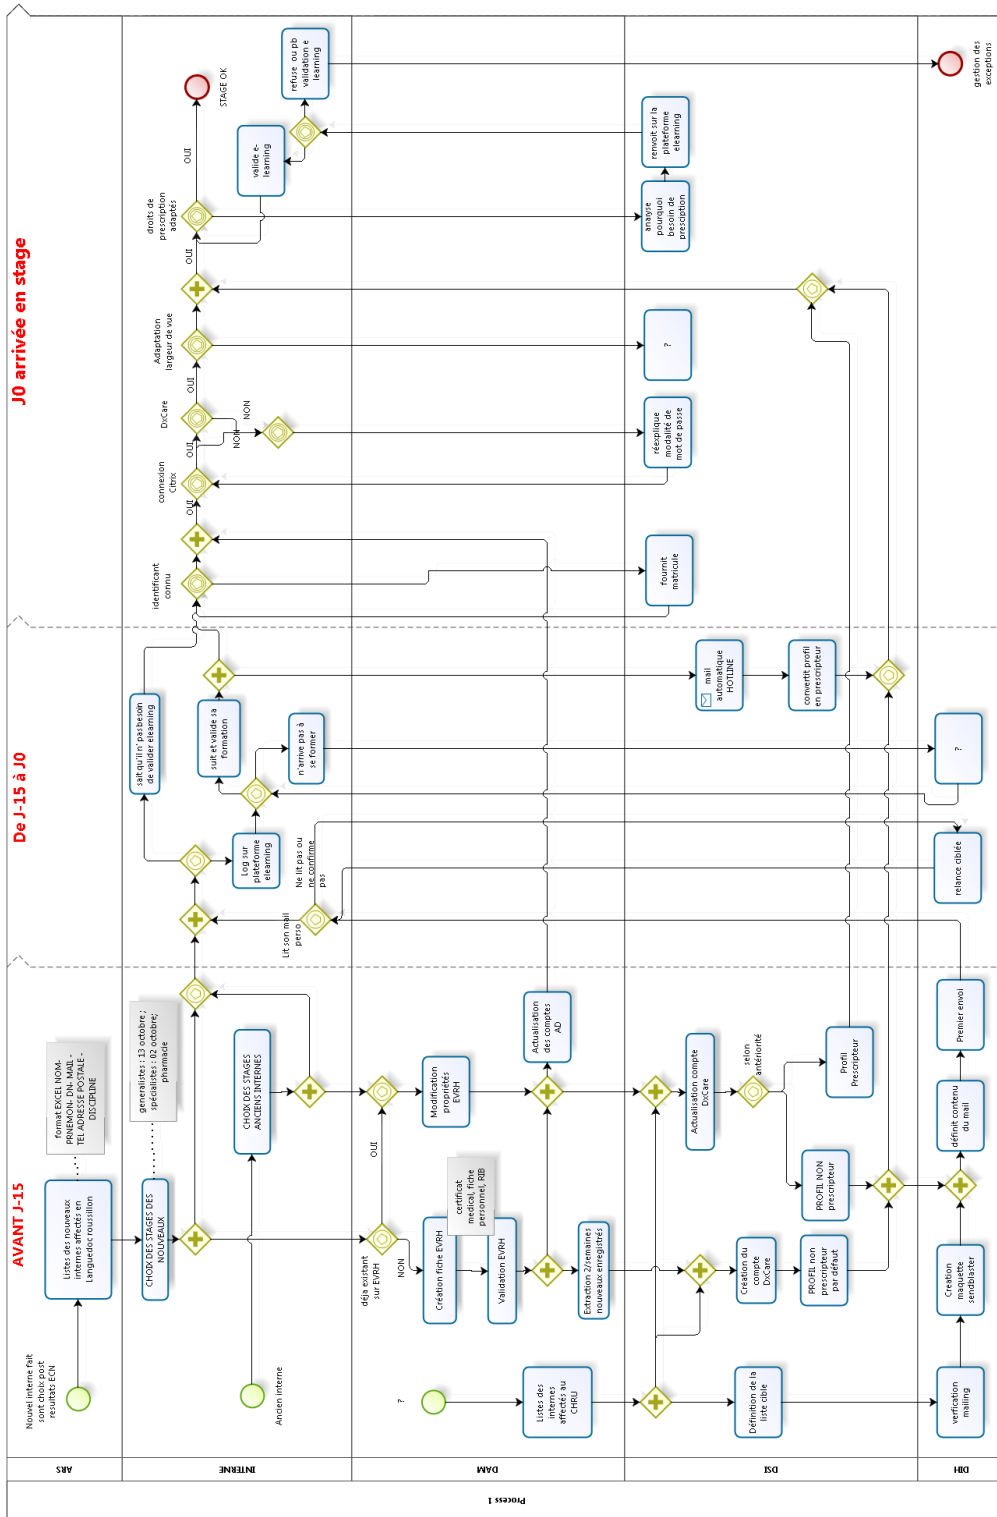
Process 1

ARS

INTERNE

DAM

DSI

DIH

AVANT J-15

De J-15 à J0

J0 arrivée en stage

Nouvel interne fait son choix post resultat ECN

Listes des nouveaux internes affectés en languedoc roussillon

format EXCEL NOM-PRENOM- DN- MAIL -TEL ADRESSE POSTALE - DISCIPLINE

CHOIX DES STAGES DES NOUVEAUX

generalistes : 13 octobre; spécialistes : 02 octobre; pharmacie

Ancien interne

CHOIX DES STAGES ANCIENS INTERNES

?

déja existant sur EVRH

NON

OUI

Création fiche EVRH

certificat medical, fiche personnel, RIB

Validation EVRH

Modification propriétés EVRH

Extraction 2/semaines nouveaux enregistrés

Actualisation des comptes AD

Listes des internes affectés au CHRU

Création du compte DxCare

Définition de la liste cible

Actualisation compte DxCare

selon antériorité

PROFIL NON prescripteur

Profil Prescripteur

PROFIL non prescripteur par défaut

verification mailing

Creation maquette sendblaster

définit contenu du mail

Premier envoi

Lit son mail perso

Ne lit pas ou ne confirme pas

relance ciblée

Log sur plateforme elearning

sait qu'il n'a pas besoin de valider elearning

suit et valide sa formation

n'arrive pas à se former

?

mail automatique HOTLINE

convertit profil en prescripteur

identifiant connu

OUI

fournit matricule

connexion Citrix

OUI

DxCare

NON

NON

réexplique modalité de mot de passe

OUI

Adaptation largeur de vue

?

OUI

droits de prescription adaptés

analyse pourquoi besoin de presciption

renvoit sur la plateforme elearning

valide e-learning

OUI

STAGE OK

refuse ou pb validation e learning

gestion des exceptions